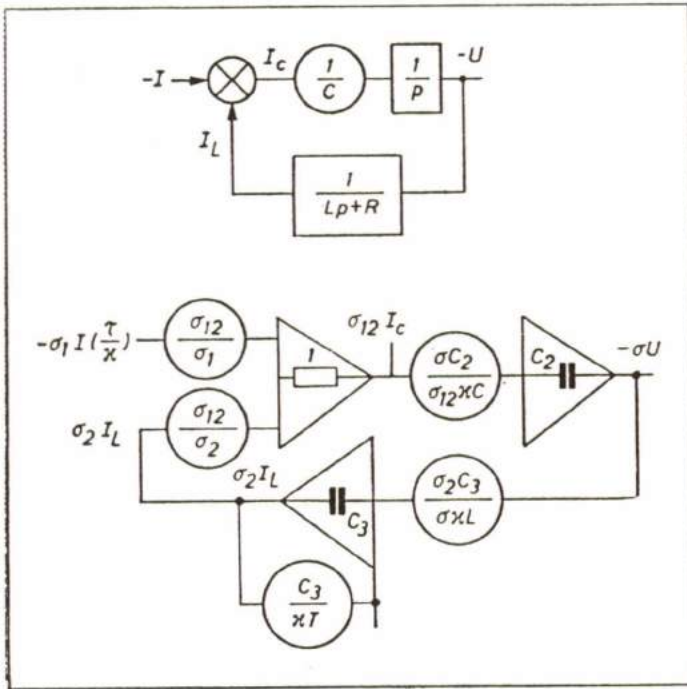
$-I$

$I_c$

$\frac{1}{C}$

$\frac{1}{p}$

$-U$

$I_L$

$\frac{1}{Lp+R}$

$-\sigma_1 I(\frac{\tau}{\varkappa})$

$\frac{\sigma_{12}}{\sigma_1}$

$1$

$\sigma_{12} I_c$

$\frac{\sigma C_2}{\sigma_{12}\varkappa C}$

$C_2$

$-\sigma U$

$\sigma_2 I_L$

$\frac{\sigma_{12}}{\sigma_2}$

$\sigma_2 I_L$

$C_3$

$\frac{\sigma_2 C_3}{\sigma \varkappa L}$

$\frac{C_3}{\varkappa T}$